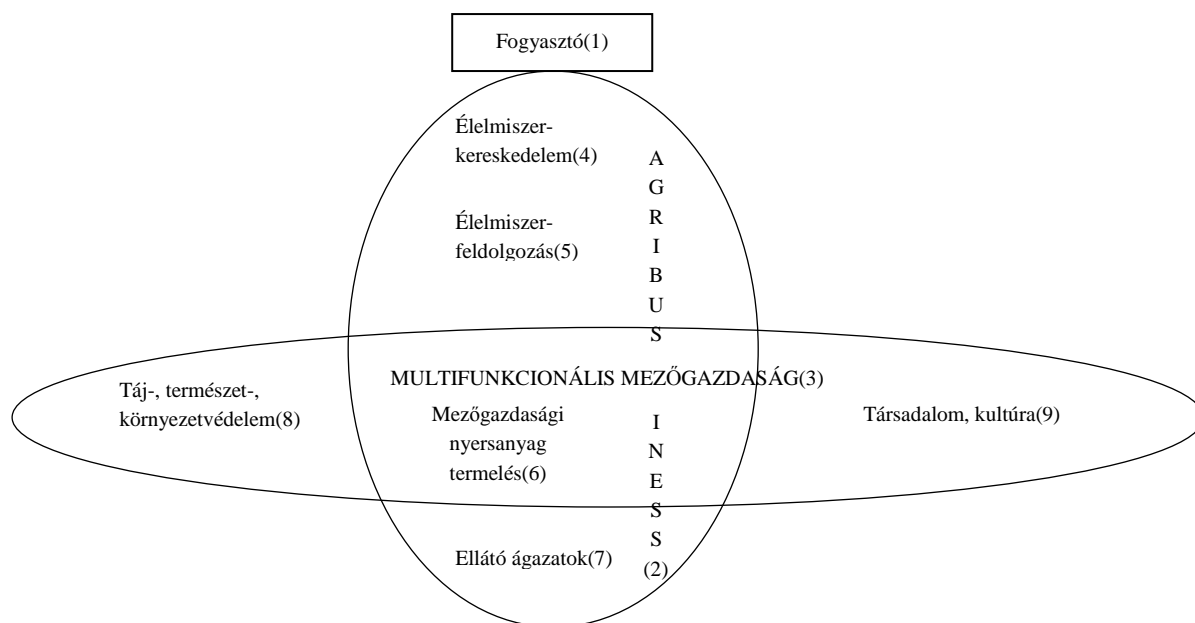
Fogyasztó(1)

Élelmiszerkereskedelem(4)

Élelmiszerfeldolgozás(5)

A
G
R
I
B
U
S

MULTIFUNKCIONÁLIS MEZŐGAZDASÁG(3)

Táj-, természet-, környezetvédelem(8)

Mezőgazdasági nyersanyag termelés(6)

I
N
E
S
S
(2)

Társadalom, kultúra(9)

Ellátó ágazatok(7)